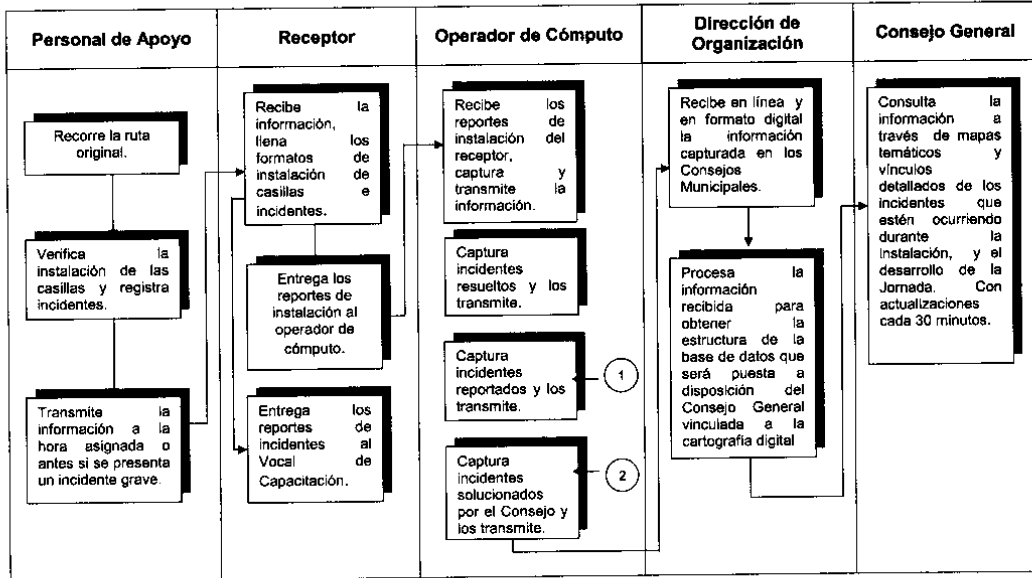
| Personal de Apoyo | Receptor | Operador de Cómputo | Dirección de Organización | Consejo General |
|---|---|---|---|---|
| Recorre la ruta original. | Recibe la información, llena los formatos de instalación de casillas e incidentes. | Recibe los reportes de instalación del receptor, captura y transmite la información. | Recibe en línea y en formato digital la información capturada en los Consejos Municipales. | Consulta la información a través de mapas temáticos y vínculos detallados de los incidentes que estén ocurriendo durante la instalación, y el desarrollo de la Jornada. Con actualizaciones cada 30 minutos. |
| Verifica la instalación de las casillas y registra incidentes. | Entrega los reportes de instalación al operador de cómputo. | Captura incidentes resueltos y los transmite. | Procesa la información recibida para obtener la estructura de la base de datos que será puesta a disposición del Consejo General vinculada a la cartografía digital | |
| Transmite la información a la hora asignada o antes si se presenta un incidente grave. | Entrega los reportes de incidentes al Vocal de Capacitación. | Captura incidentes reportados y los transmite. (1) | | |
| | | Captura incidentes solucionados por el Consejo y los transmite. (2) | | |